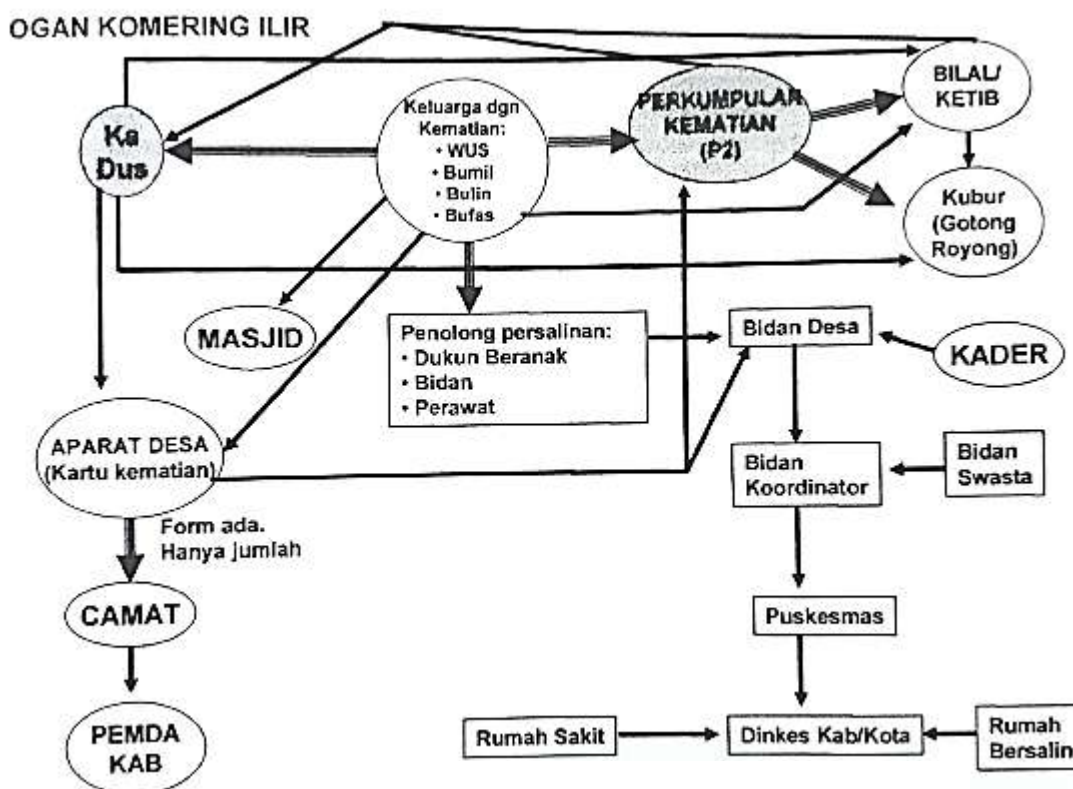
OGAN KOMERING ILIR

Ka Dus

Keluarga dgn Kematian:
• WUS
• Bumil
• Bulin
• Bufas

PERKUMPULAN KEMATIAN (P2)

BILAL/ KETIB

Kubur (Gotong Royong)

MASJID

Penolong persalinan:
• Dukun Beranak
• Bidan
• Perawat

Bidan Desa

KADER

APARAT DESA (Kartu kematian)

Bidan Koordinator

Bidan Swasta

Form ada. Hanya jumlah

CAMAT

Puskesmas

PEMDA KAB

Rumah Sakit

Dinkes Kab/Kota

Rumah Bersalin